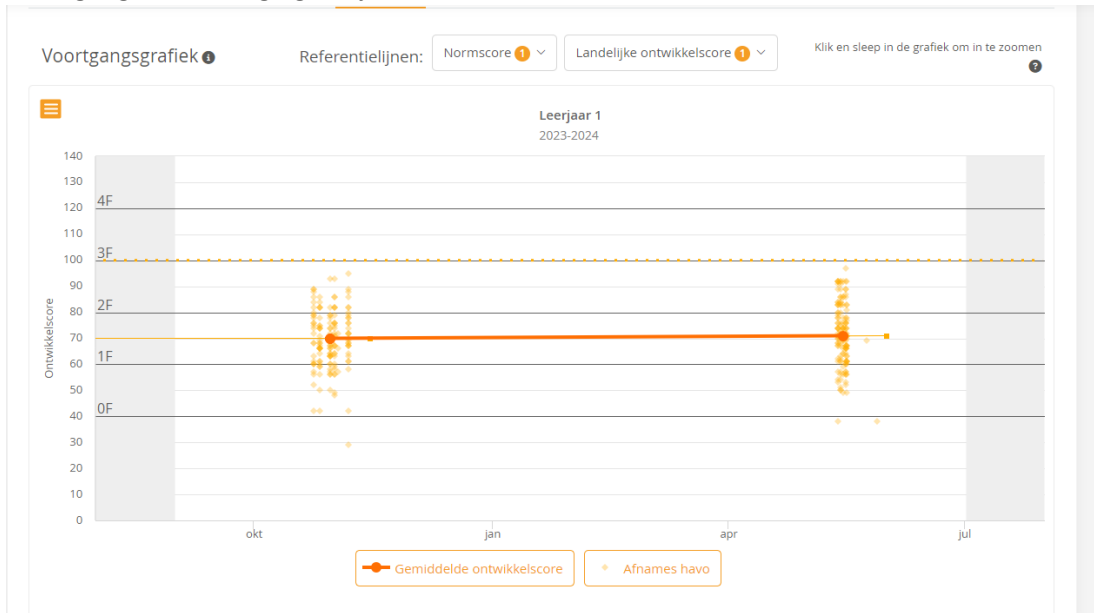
Voortgangsgrafiek

Referentielijnen: Normscore 1 Landelijke ontwikkelscore 1

Klik en sleep in de grafiek om in te zoomen

Leerjaar 1
2023-2024

140
130
120
110
100
90
80
70
60
50
40
30
20
10
0

4F
3F
2F
1F
0F

Ontwikkelscore

okt
jan
apr
jul

Gemiddelde ontwikkelscore
Afnames havo